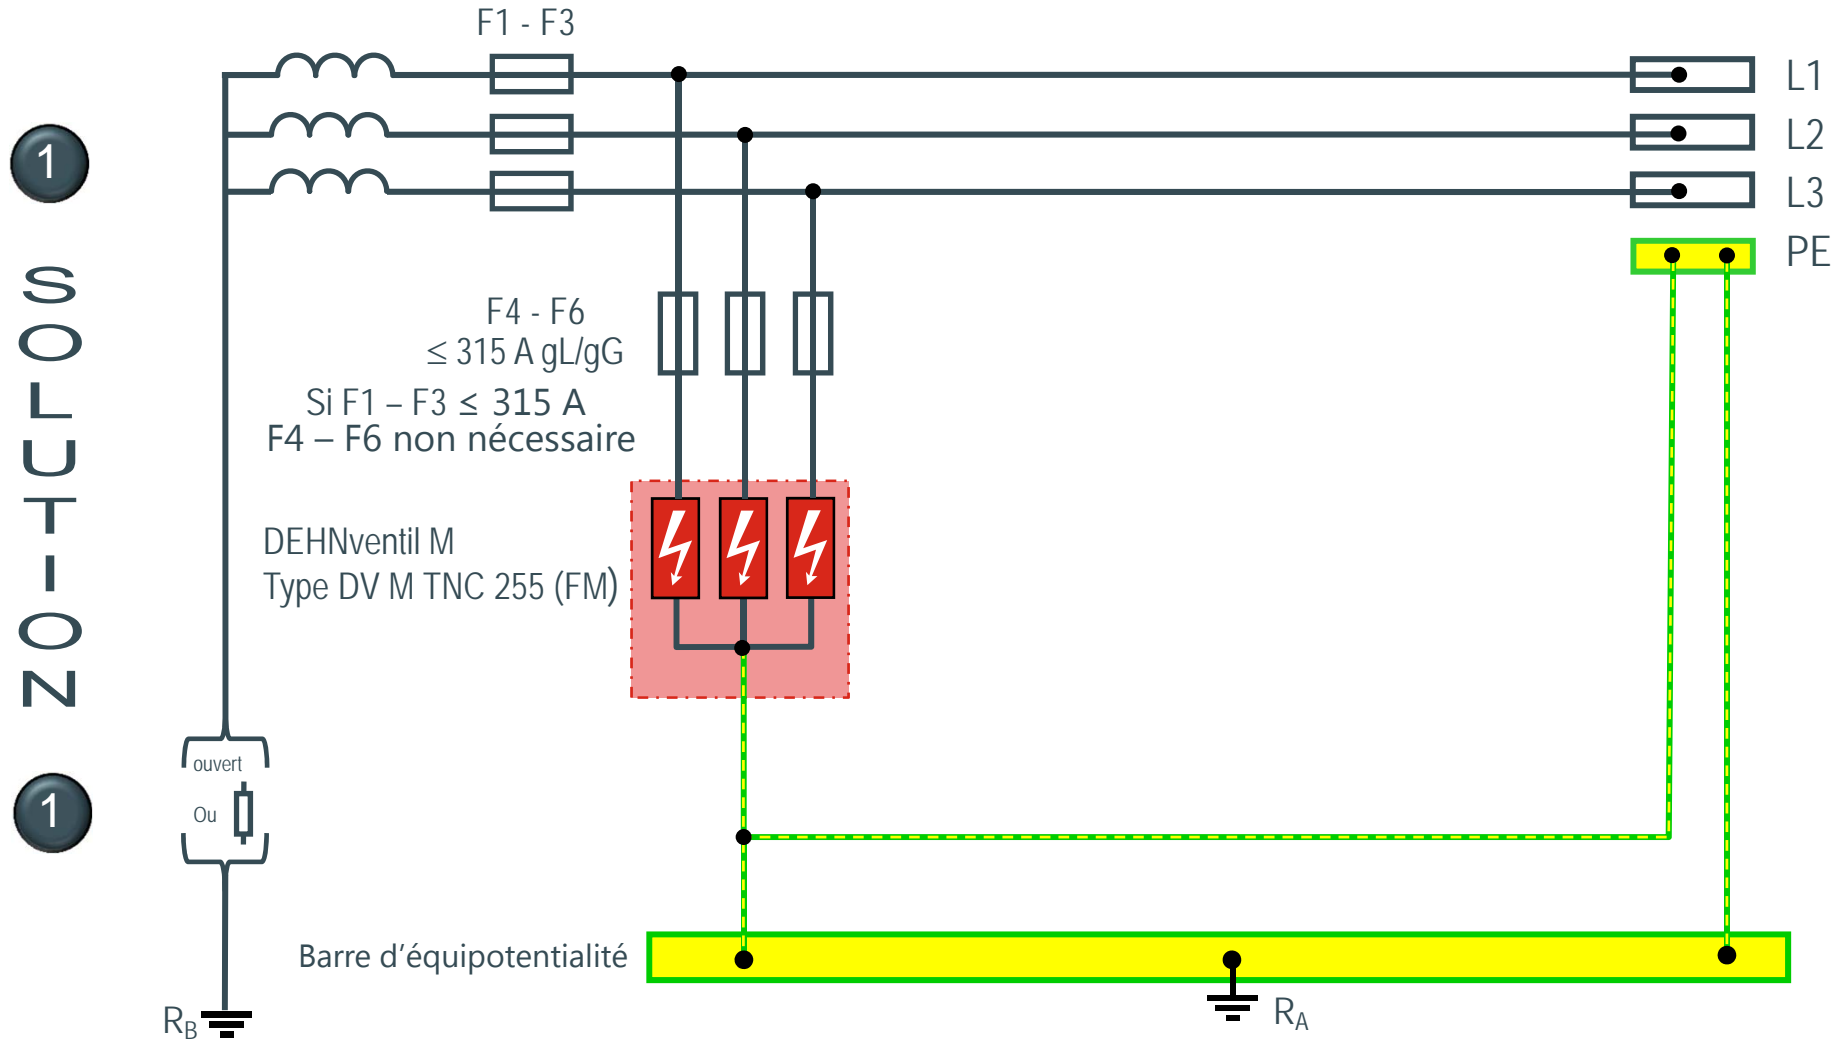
1

SOLUTION

1

F1 - F3

L1

L2

L3

PE

F4 - F6
$\leq$ 315 A gL/gG

Si F1 – F3 $\leq$ 315 A
F4 – F6 non nécessaire

DEHNventil M
Type DV M TNC 255 (FM)

ouvert

Ou

Barre d’équipotentialité

$R_B$

$R_A$